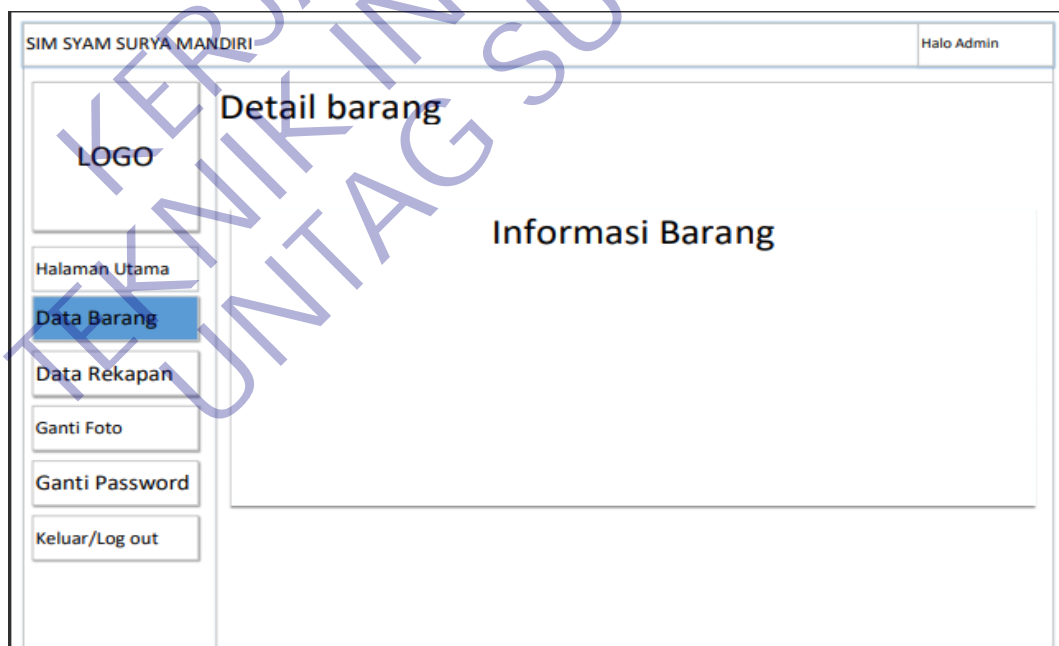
SIM SYAM SURYA MANDIRI

Halo Admin

LOGO

Detail barang

Informasi Barang

Halaman Utama

Data Barang

Data Rekapan

Ganti Foto

Ganti Password

Keluar/Log out

KERJA TEKNIK INFORMATIKA UNTAG SURABAYA